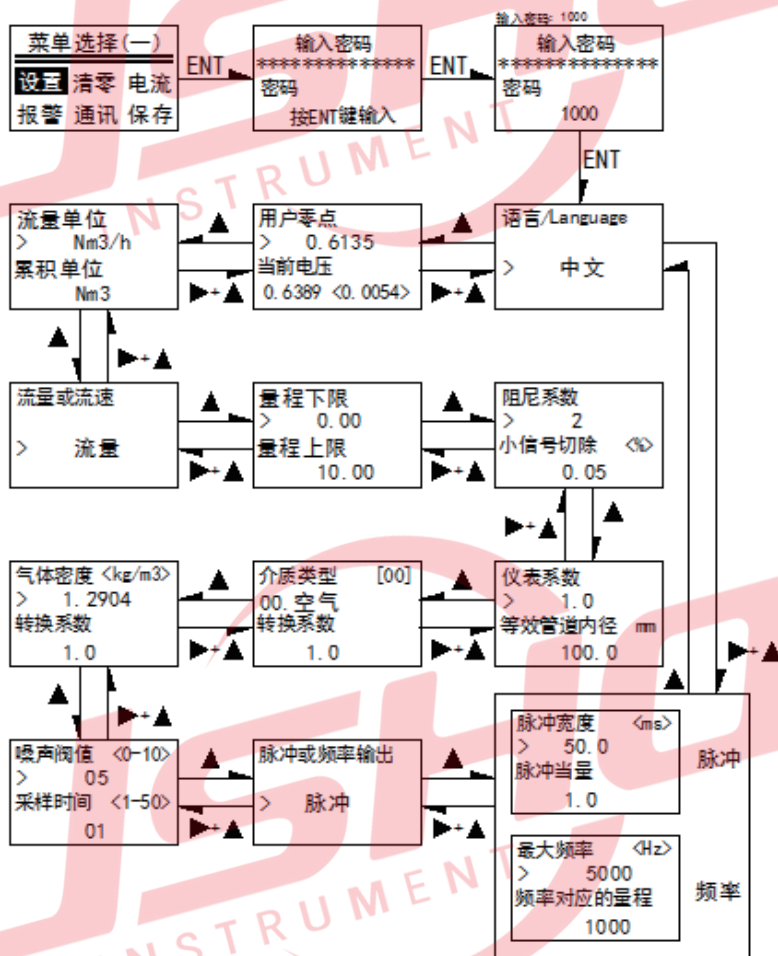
菜单选择(一)
设置 清零 电流
报警 通讯 保存

ENT

输入密码
***************
密码
按ENT键输入

ENT

输入密码: 1000
输入密码
***************
密码
1000

ENT

流量单位
> Nm3/h
累积单位
Nm3

用户零点
> 0.6135
当前电压
0.6389 <0.0054>

语言/Language
> 中文

流量或流速
> 流量

量程下限
> 0.00
量程上限
10.00

阻尼系数
> 2
小信号切除 <%>
0.05

气体密度 <kg/m3>
> 1.2904
转换系数
1.0

介质类型 [00]
00.空气
转换系数
1.0

仪表系数
> 1.0
等效管道内径 mm
100.0

噪声阀值 <0-10>
> 05
采样时间 <1-50>
01

脉冲或频率输出
> 脉冲

脉冲宽度 <ms>
> 50.0
脉冲当量
1.0

脉冲

最大频率 <Hz>
> 5000
频率对应的量程
1000

频率

INSTRUMENT
INSTRUMENT